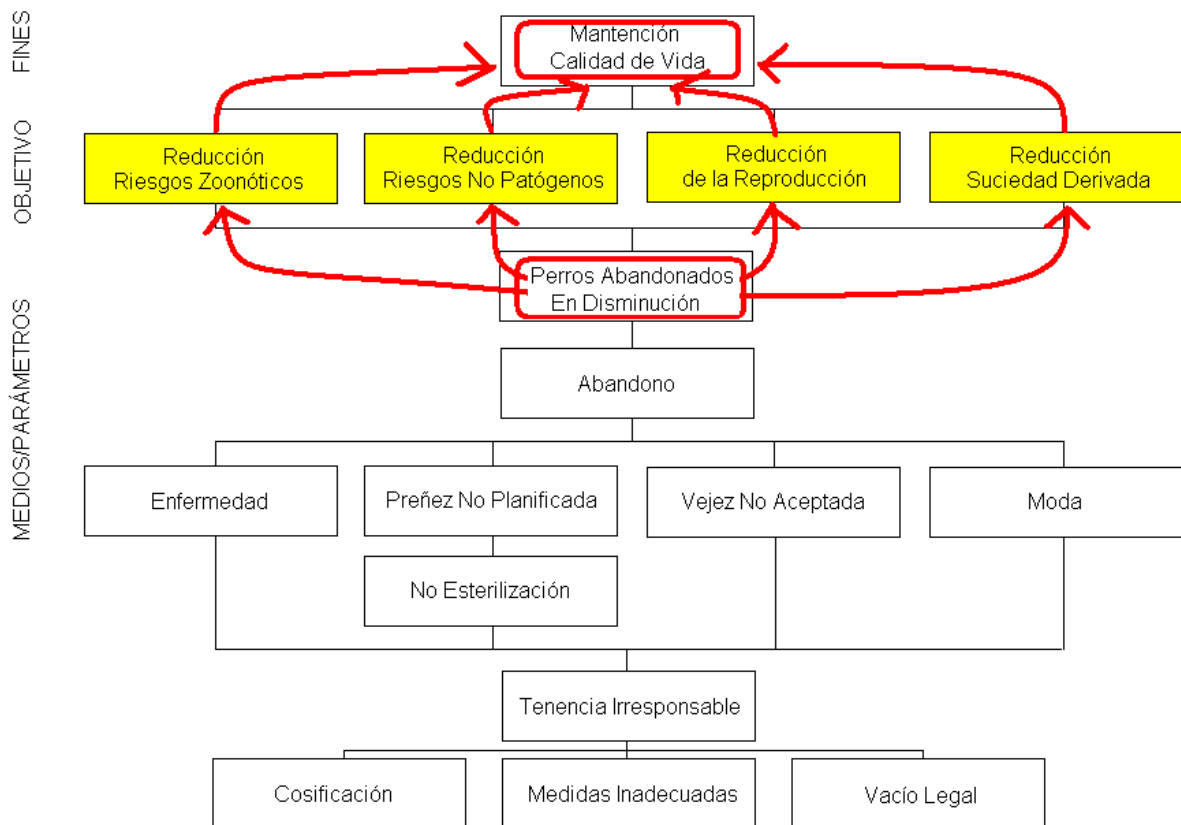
FINES

OBJETIVO

MEDIOS/PARÁMETROS

Mantención
Calidad de Vida

Reducción
Riesgos Zoonóticos

Reducción
Riesgos No Patógenos

Reducción
de la Reproducción

Reducción
Suciedad Derivada

Perros Abandonados
En Disminución

Abandono

Enfermedad

Preñez No Planificada

Vejez No Aceptada

Moda

No Esterilización

Tenencia Irresponsable

Cosificación

Medidas Inadecuadas

Vacío Legal